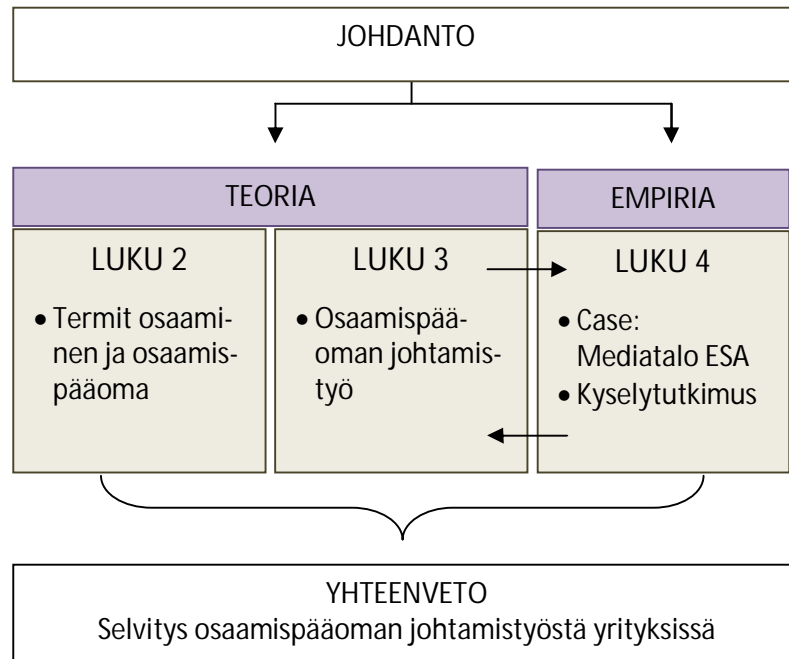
JOHDANTO

TEORIA

EMPIRIA

LUKU 2

• Termit osaaminen ja osaamispääoma

LUKU 3

• Osaamispääoman johtamistyö

LUKU 4

• Case: Mediatalo ESA
• Kyselytutkimus

YHTEENVETO
Selvitys osaamispääoman johtamistyöstä yrityksissä